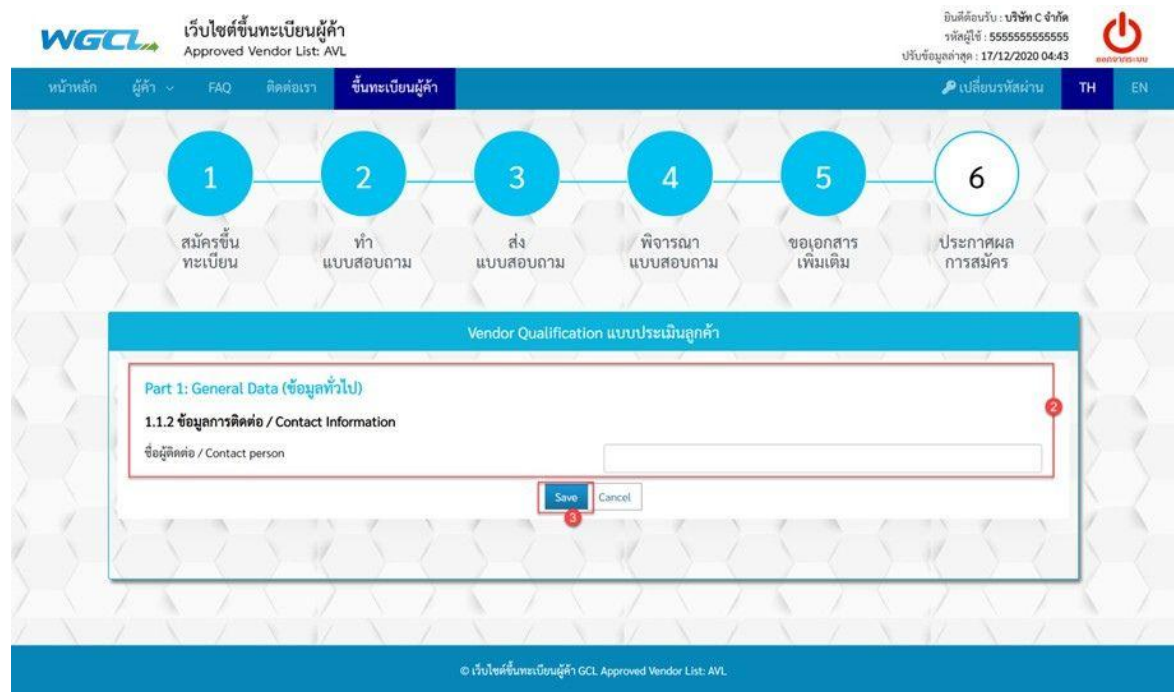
WGCL

เว็บไซต์ขึ้นทะเบียนผู้ค้า
Approved Vendor List: AVL

ยินดีต้อนรับ : บริษัท C จำกัด
รหัสผู้ใช้ : 5555555555555
ปรับข้อมูลล่าสุด : 17/12/2020 04:43

ออกจากระบบ

หน้าหลัก ผู้ค้า FAQ ติดต่อเรา ขึ้นทะเบียนผู้ค้า

เปลี่ยนรหัสผ่าน TH EN

1 สมัครขึ้นทะเบียน

2 ทำแบบสอบถาม

3 ส่งแบบสอบถาม

4 พิจารณาแบบสอบถาม

5 ขอเอกสารเพิ่มเติม

6 ประกาศผลการสมัคร

Vendor Qualification แบบประเมินลูกค้า

Part 1: General Data (ข้อมูลทั่วไป)

1.1.2 ข้อมูลการติดต่อ / Contact Information

ชื่อผู้ติดต่อ / Contact person

2

Save Cancel

3

© เว็บไซต์ขึ้นทะเบียนผู้ค้า GCL Approved Vendor List: AVL